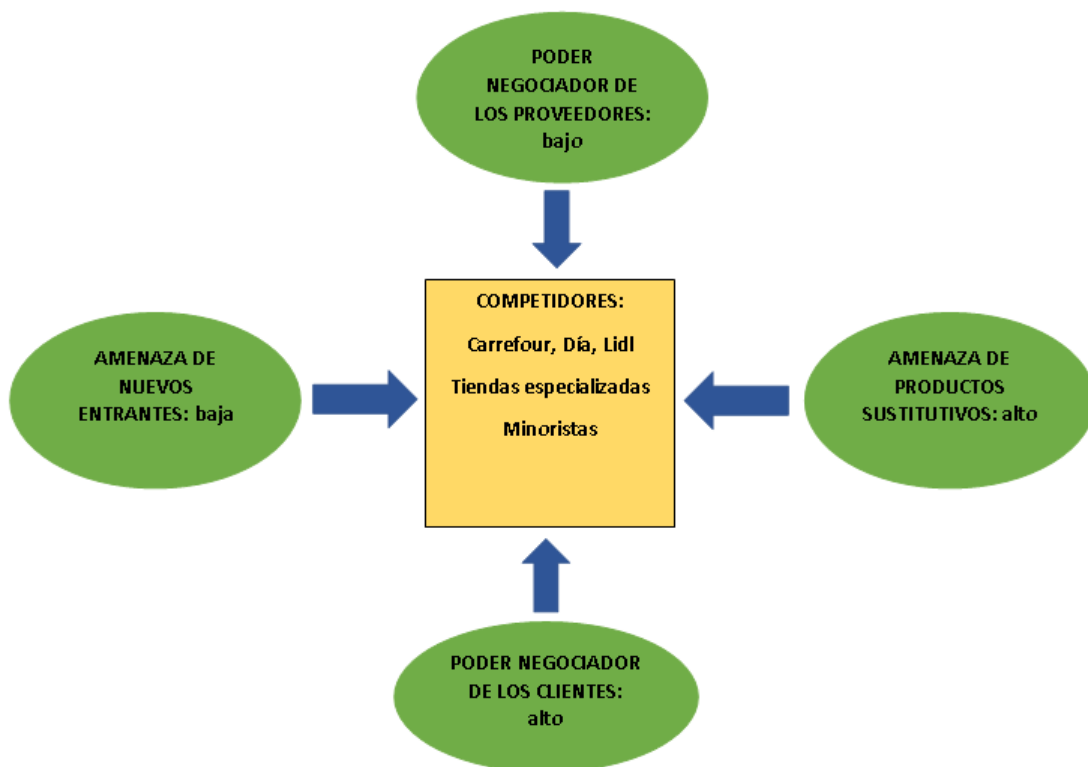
PODER NEGOCIADOR DE LOS PROVEEDORES: bajo

AMENAZA DE NUEVOS ENTRANTES: baja

COMPETIDORES:

Carrefour, Día, Lidl

Tiendas especializadas

Minoristas

AMENAZA DE PRODUCTOS SUSTITUTIVOS: alto

PODER NEGOCIADOR DE LOS CLIENTES: alto